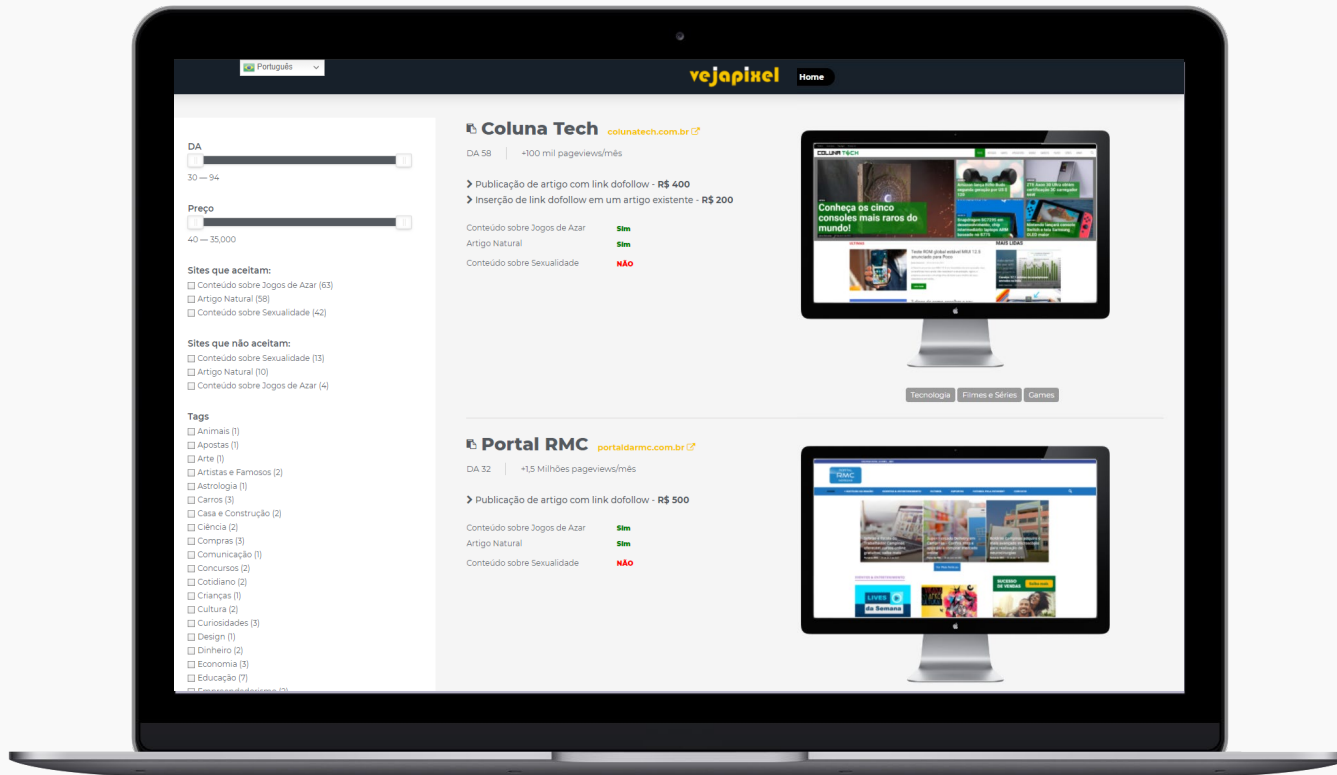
Português

vejapixel

Home

DA

30 — 94

Preço

40 — 35,000

Sites que aceitam:

Conteúdo sobre Jogos de Azar (63)
Artigo Natural (58)
Conteúdo sobre Sexualidade (42)

Sites que não aceitam:

Conteúdo sobre Sexualidade (13)
Artigo Natural (10)
Conteúdo sobre Jogos de Azar (4)

Tags

Animais (1)
Apostas (1)
Arte (1)
Artistas e Famosos (2)
Astrologia (1)
Carros (3)
Casa e Construção (2)
Ciência (2)
Compras (3)
Comunicação (1)
Concursos (2)
Cotidiano (2)
Crianças (1)
Cultura (2)
Curiosidades (3)
Design (1)
Dinheiro (2)
Economia (3)
Educação (7)
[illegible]

Coluna Tech colunatech.com.br

DA 58 | +100 mil pageviews/mês

Publicação de artigo com link dofollow - R$ 400
Inserção de link dofollow em um artigo existente - R$ 200

Conteúdo sobre Jogos de Azar Sim
Artigo Natural Sim
Conteúdo sobre Sexualidade NÃO

Conheça os cinco consoles mais raros do mundo!

Tecnologia Filmes e Séries Games

Portal RMC portaldarmc.com.br

DA 32 | +1,5 Milhões pageviews/mês

Publicação de artigo com link dofollow - R$ 500

Conteúdo sobre Jogos de Azar Sim
Artigo Natural Sim
Conteúdo sobre Sexualidade NÃO